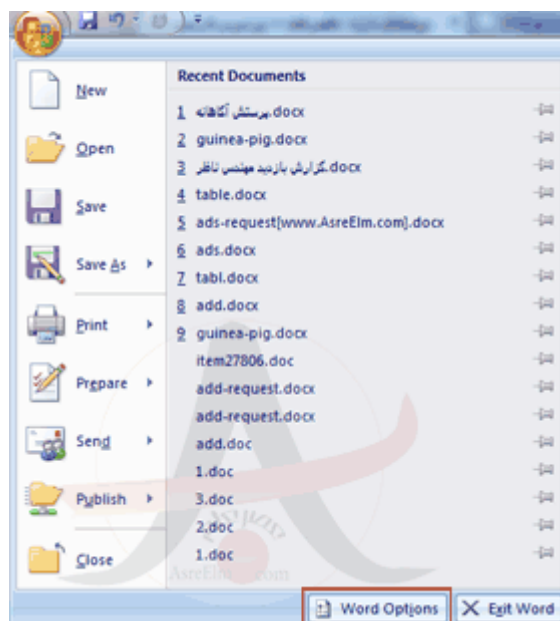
New

Open

Save

Save As

Print

Prepare

Send

Publish

Close

Recent Documents

1 پرستش آگاهانه.docx

2 guinea-pig.docx

3 گزارش بازدید مهندس ناظر.docx

4 table.docx

5 ads-request[www.AsreElm.com].docx

6 ads.docx

7 tabl.docx

8 add.docx

9 guinea-pig.docx

item27806.doc

add-request.docx

add-request.docx

add.doc

1.doc

3.doc

2.doc

1.doc

AsreElm.com

Word Options

Exit Word